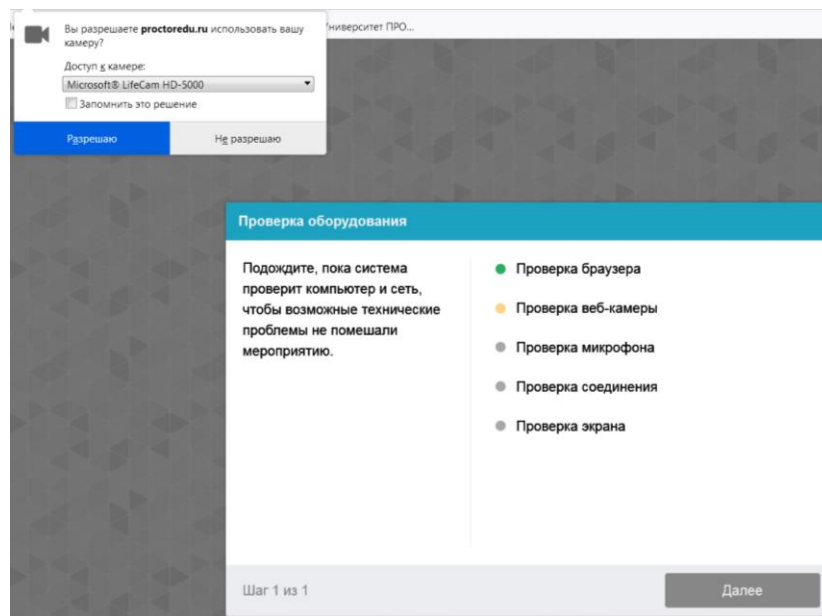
Вы разрешаете **proctoredu.ru** использовать вашу камеру?

Доступ к камере:

Microsoft® LifeCam HD-5000

Запомнить это решение

Разрешаю

Не разрешаю

ниверситет ПРО...

Проверка оборудования

Подождите, пока система проверит компьютер и сеть, чтобы возможные технические проблемы не помешали мероприятию.

Проверка браузера

Проверка веб-камеры

Проверка микрофона

Проверка соединения

Проверка экрана

Шаг 1 из 1

Далее